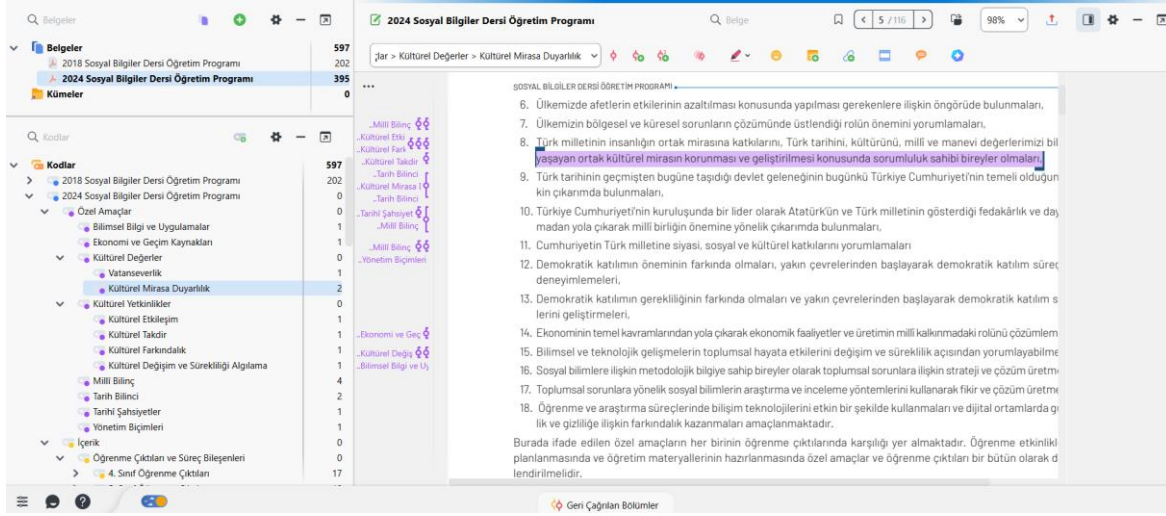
Belgeler

Belgeler 597
2018 Sosyal Bilgiler Dersi Öğretim Programı 202
2024 Sosyal Bilgiler Dersi Öğretim Programı 395
Kümeler 0

Kodlar

Kodlar 597
2018 Sosyal Bilgiler Dersi Öğretim Programı 202
2024 Sosyal Bilgiler Dersi Öğretim Programı 0
Özel Amaçlar 0
Bilimsel Bilgi ve Uygulamalar 1
Ekonomi ve Geçim Kaynakları 1
Kültürel Değerler 0
Vatanseverlik 1
Kültürel Mirasa Duyarlılık 2
Kültürel Yetkinlikler 0
Kültürel Etkileşim 1
Kültürel Takdir 1
Kültürel Farkındalık 1
Kültürel Değişim ve Sürekliliği Algılama 1
Millî Bilinç 4
Tarih Bilinci 2
Tarihî Şahsiyetler 1
Yönetim Biçimleri 1
İçerik 0
Öğrenme Çıktıları ve Süreç Bileşenleri 0
4. Sınıf Öğrenme Çıktıları 17

2024 Sosyal Bilgiler Dersi Öğretim Programı

Belge

5 / 116

98%

;lar > Kültürel Değerler > Kültürel Mirasa Duyarlılık

...

..Millî Bilinç
..Kültürel Etki
..Kültürel Fark
..Kültürel Takdir
..Tarih Bilinci
..Kültürel Mirasa I
..Tarih Bilinci
..Tarihî Şahsiyet
..Millî Bilinç
..Millî Bilinç
..Yönetim Biçimleri
..Ekonomi ve Geç
..Kültürel Değiş
..Bilimsel Bilgi ve Uy

SOSYAL BİLGİLER DERSİ ÖĞRETİM PROGRAMI

6. Ülkemizde afetlerin etkilerinin azaltılması konusunda yapılması gerekenlere ilişkin öngörüde bulunmaları,
7. Ülkemizin bölgesel ve küresel sorunların çözümünde üstlendiği rolün önemini yorumlamaları,
8. Türk milletinin insanlığın ortak mirasına katkılarını, Türk tarihini, kültürünü, millî ve manevi değerlerimizi bil yaşayan ortak kültürel mirasın korunması ve geliştirilmesi konusunda sorumluluk sahibi bireyler olmaları,
9. Türk tarihinin geçmişten bugüne taşıdığı devlet geleneğinin bugünkü Türkiye Cumhuriyeti'nin temeli olduğun kin çıkarımda bulunmaları,
10. Türkiye Cumhuriyeti'nin kuruluşunda bir lider olarak Atatürk'ün ve Türk milletinin gösterdiği fedakârlık ve day madan yola çıkarak millî birliğin önemine yönelik çıkarımda bulunmaları,
11. Cumhuriyetin Türk milletine siyasi, sosyal ve kültürel katkılarını yorumlamaları
12. Demokratik katılımın öneminin farkında olmaları, yakın çevrelerinden başlayarak demokratik katılım süreç deneyimlemeleri,
13. Demokratik katılımın gerekliliğinin farkında olmaları ve yakın çevrelerinden başlayarak demokratik katılım s lerini geliştirmeleri,
14. Ekonominin temel kavramlarından yola çıkarak ekonomik faaliyetler ve üretimin millî kalkınmadaki rolünü çözümlem
15. Bilimsel ve teknolojik gelişmelerin toplumsal hayata etkilerini değişim ve süreklilik açısından yorumlayabilme
16. Sosyal bilimlere ilişkin metodolojik bilgiye sahip bireyler olarak toplumsal sorunlara ilişkin strateji ve çözüm üretm
17. Toplumsal sorunlara yönelik sosyal bilimlerin araştırma ve inceleme yöntemlerini kullanarak fikir ve çözüm üretme
18. Öğrenme ve araştırma süreçlerinde bilişim teknolojilerini etkin bir şekilde kullanmaları ve dijital ortamlarda g lik ve gizliliğe ilişkin farkındalık kazanmaları amaçlanmaktadır.

Burada ifade edilen özel amaçların her birinin öğrenme çıktılarında karşılığı yer almaktadır. Öğrenme etkinlikl planlanmasında ve öğretim materyallerinin hazırlanmasında özel amaçlar ve öğrenme çıktıları bir bütün olarak d lendirilmelidir.

Geri Çağrılan Bölümler